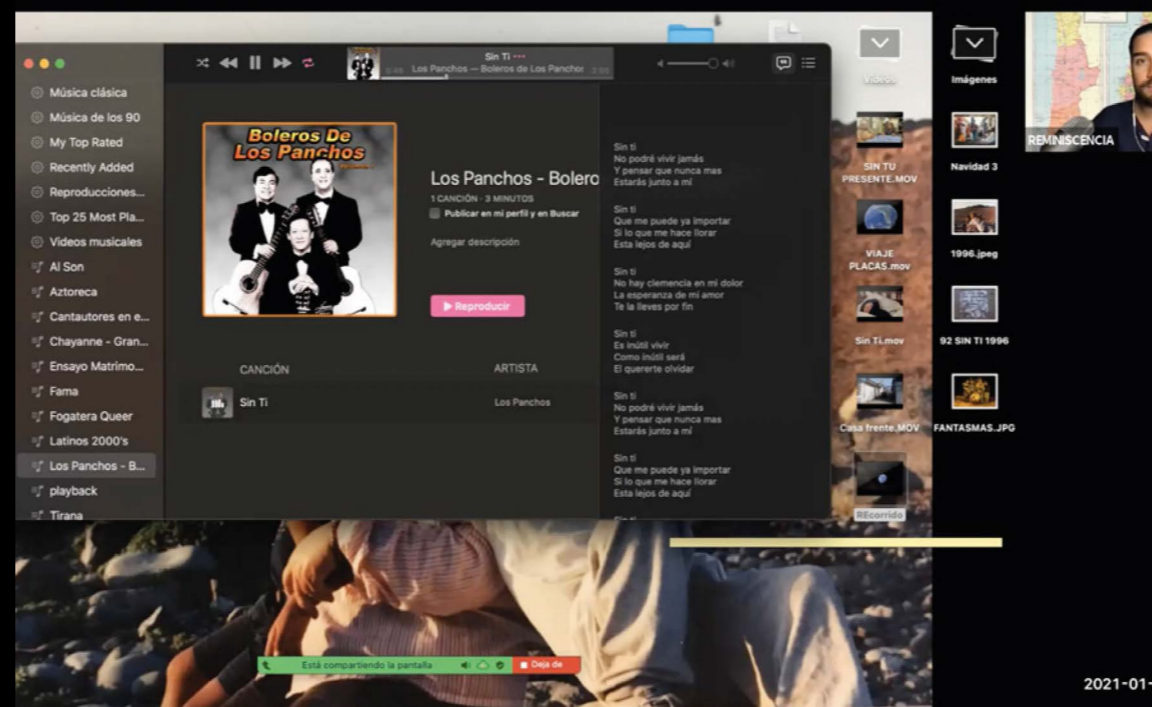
Sin Ti •••
Los Panchos — Boleros de Los Panchos

Música clásica
Música de los 90
My Top Rated
Recently Added
Reproducciones...
Top 25 Most Pla...
Videos musicales
Al Son
Aztoreca
Cantautores en e...
Chayanne - Gran...
Ensayo Matrimo...
Fama
Fogatera Queer
Latinos 2000's
Los Panchos - B...
playback
Tirana

Boleros De Los Panchos

Los Panchos - Bolero
1 CANCIÓN · 3 MINUTOS
Publicar en mi perfil y en Buscar
Agregar descripción
▶ Reproducir

| CANCIÓN | ARTISTA |
|---|---|
| Sin Ti | Los Panchos |

Sin ti
No podré vivir jamás
Y pensar que nunca mas
Estarás junto a mí

Sin ti
Que me puede ya importar
Si lo que me hace llorar
Esta lejos de aquí

Sin ti
No hay clemencia en mi dolor
La esperanza de mi amor
Te la lleves por fin

Sin ti
Es inútil vivir
Como inútil será
El quererte olvidar

Sin ti
No podré vivir jamás
Y pensar que nunca mas
Estarás junto a mí

Sin ti
Que me puede ya importar
Si lo que me hace llorar
Esta lejos de aquí

Videos
Imágenes
SIN TU PRESENTE.MOV
Navidad 3
VIAJE PLACAS.mov
1996.jpeg
Sin Ti.mov
92 SIN TI 1996
Casa frente.MOV
FANTASMAS.JPG
REcorrido

REMINISCENCIA

Está compartiendo la pantalla
Deja de

2021-01-